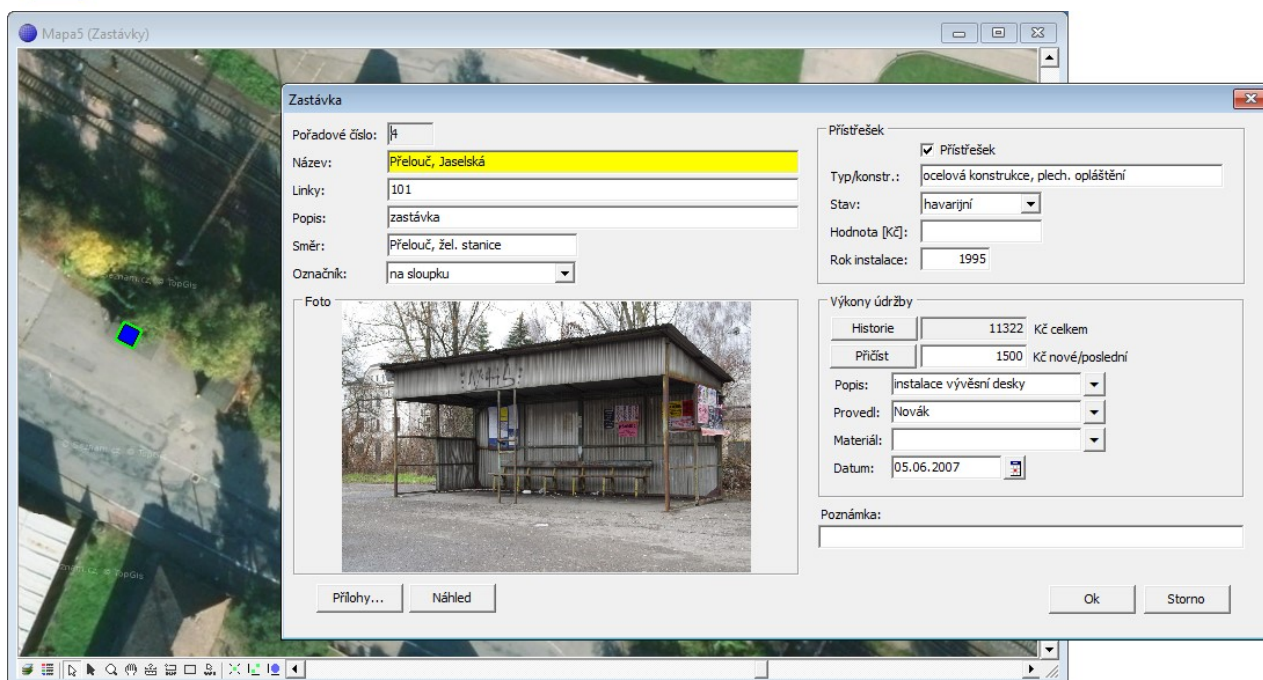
Mapa5 (Zastávky)

Zastávka

Pořadové číslo: 4

Název: Přelouč, Jaselská

Linky: 101

Popis: zastávka

Směr: Přelouč, žel. stanice

Označník: na sloupku

Foto

Přístřešek

Přístřešek

Typ/konstr.: ocelová konstrukce, plech. opláštění

Stav: havarijní

Hodnota [Kč]:

Rok instalace: 1995

Výkony údržby

Historie 11322 Kč celkem

Přičíst 1500 Kč nové/poslední

Popis: instalace vývěsní desky

Provedl: Novák

Materiál:

Datum: 05.06.2007

Poznámka:

Přílohy... Náhled

Ok Storno